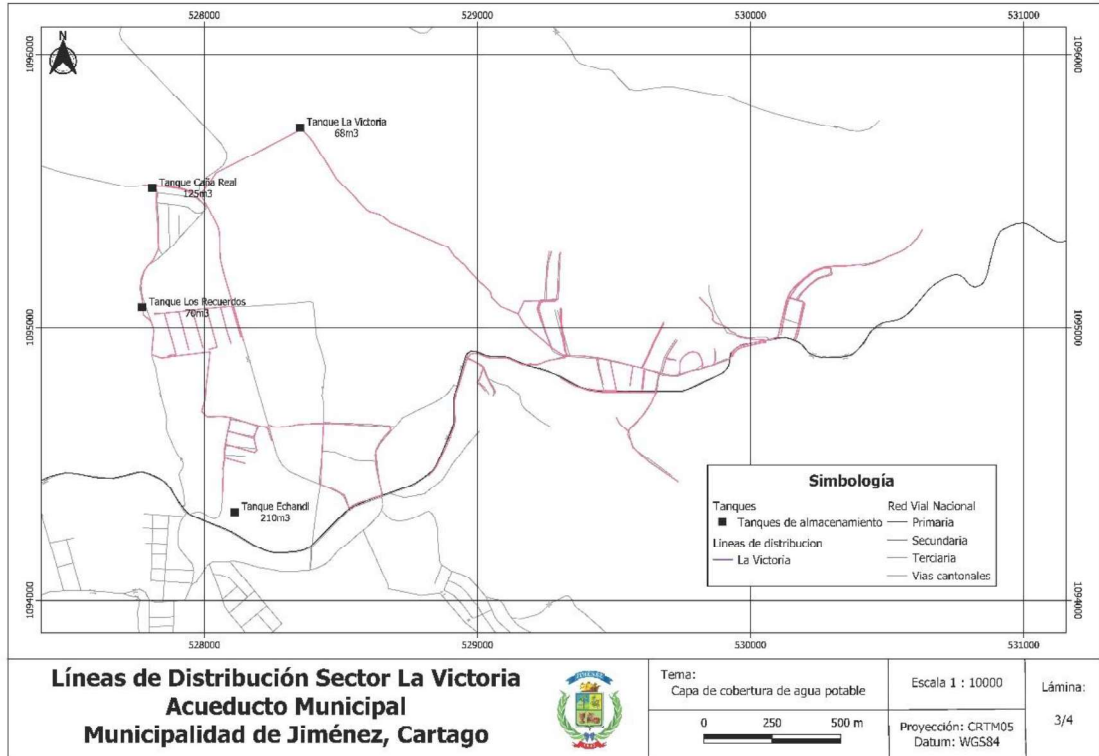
528000 529000 530000 531000

N

1096000 1096000

Tanque La Victoria
68m3

Tanque Caña Real
125m3

Tanque Los Recuerdos
70m3

1095000 1095000

Tanque Echandi
210m3

Simbología

Tanques
■ Tanques de almacenamiento
Lineas de distribucion
La Victoria

Red Vial Nacional
Primaria
Secundaria
Terciaria
Vias cantonales

1094000 1094000

528000 529000 530000 531000

Líneas de Distribución Sector La Victoria
Acueducto Municipal
Municipalidad de Jiménez, Cartago

Tema:
Capa de cobertura de agua potable

0 250 500 m

Escala 1 : 10000

Proyección: CRTM05
Datum: WGS84

Lámina:
3/4